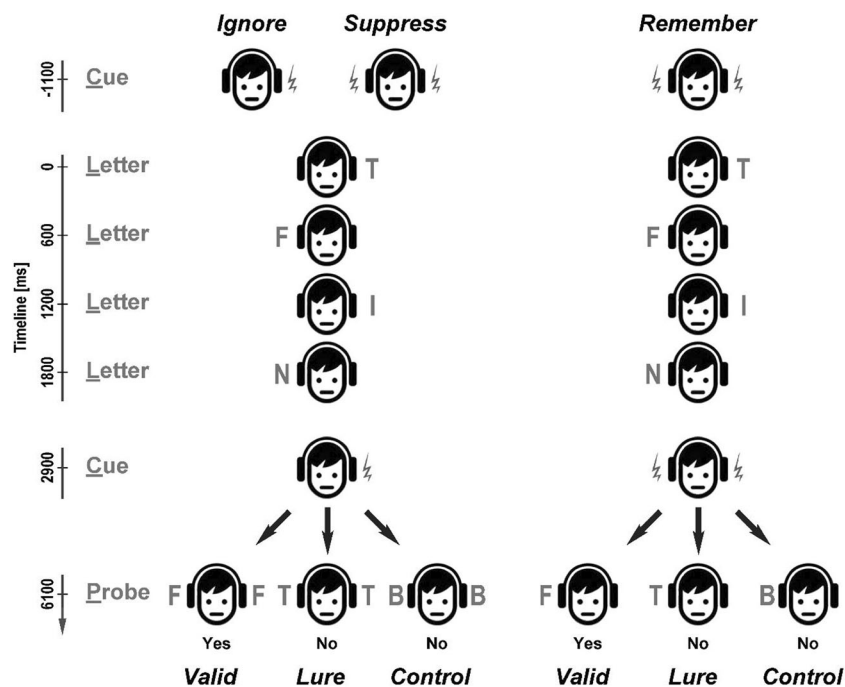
Ignore Suppress Remember

-1100 Cue

0 Letter T T

600 Letter F F

1200 Letter I I

1800 Letter N N

Timeline [ms]

2900 Cue

6100 Probe F F T T B B F T B

Yes No No Yes No No

Valid Lure Control Valid Lure Control